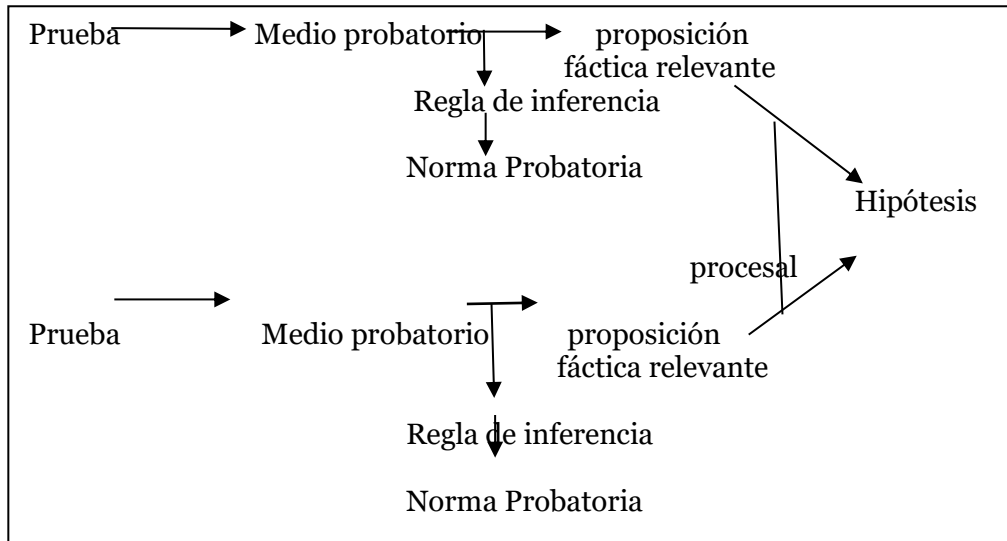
Prueba Medio probatorio proposición fáctica relevante

Regla de inferencia

Norma Probatoria

Hipótesis

procesal

Prueba Medio probatorio proposición fáctica relevante

Regla de inferencia

Norma Probatoria